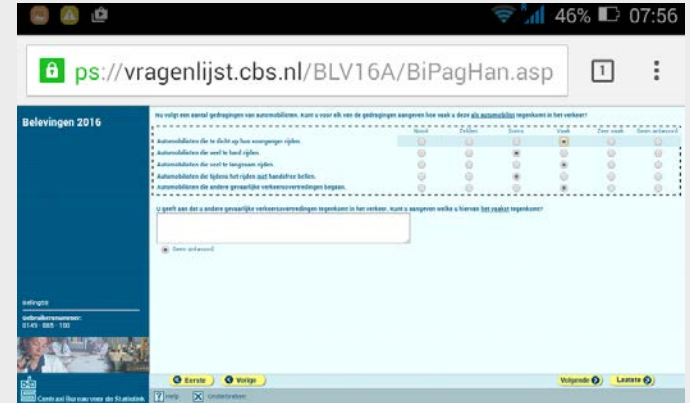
46% 07:56

ps://vragenlijst.cbs.nl/BLV16A/BiPagHan.asp

1

Belevingen 2016

Nu volgt een aantal gedragingen van automobilisten. Kunt u voor elk van de gedragingen aangeven hoe vaak u deze als automobilist tegenkomt in het verkeer?

| | Nooit | Zelden | Soms | Vaak | Zeer vaak | Geen antwoord |
|---|---|---|---|---|---|---|
| Automobilisten die te dicht op hun voorganger rijden. | | | | | | |
| Automobilisten die veel te hard rijden. | | | | | | |
| Automobilisten die veel te langzaam rijden. | | | | | | |
| Automobilisten die tijdens het rijden niet handsfree bellen. | | | | | | |
| Automobilisten die andere gevaarlijke verkeersovertredingen begaan. | | | | | | |

U geeft aan dat u andere gevaarlijke verkeersovertredingen tegenkomt in het verkeer. Kunt u aangeven welke u hiervan het vaakst tegenkomt?

Geen antwoord

Belling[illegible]

Gebruikersnummer:
0145 · 885 · 100

Centraal Bureau voor de Statistiek

Eerste Vorige Volgende Laatste

Help Onderbreken